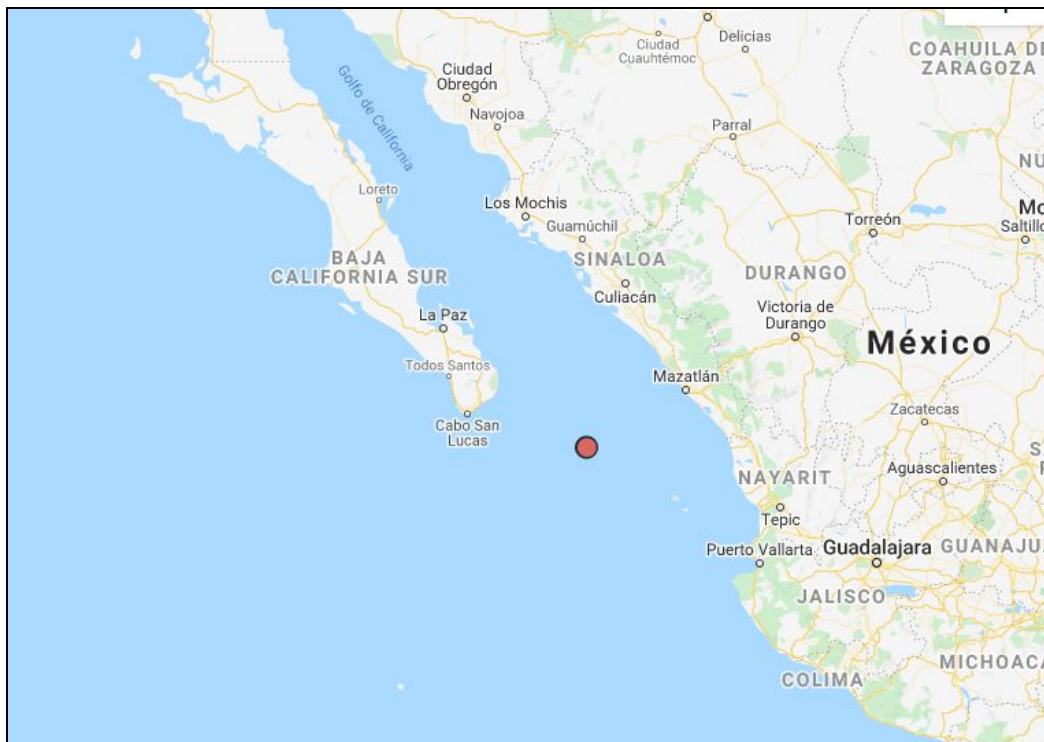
Golfo de California

Ciudad Obregón

Navojoa

Ciudad Cuauhtémoc

Delicias

COAHUILA DE ZARAGOZA

Parral

NU

Loreto

Los Mochis

Guamúchil

Torreón

Mo

Saltillo

BAJA CALIFORNIA SUR

SINALOA

DURANGO

Culiacán

La Paz

Victoria de Durango

México

Todos Santos

Mazatlán

Cabo San Lucas

Zacatecas

NAYARIT

Aguascalientes

S

Tepic

Puerto Vallarta

Guadalajara

GUANAJU

JALISCO

MICHOACA

COLIMA